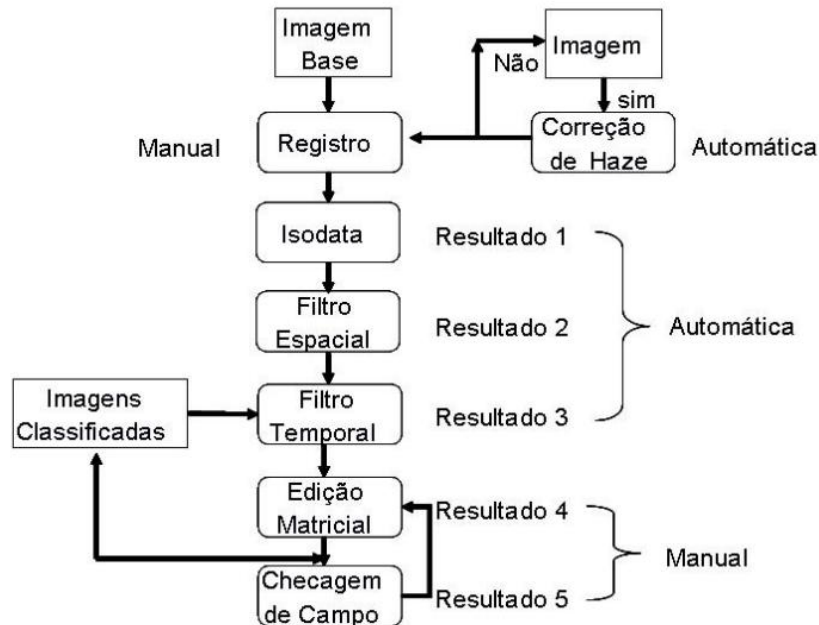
Imagem Base

Imagem

Não

sim

Manual

Registro

Correção de Haze

Automática

Isodata

Resultado 1

Filtro Espacial

Resultado 2

Automática

Imagens Classificadas

Filtro Temporal

Resultado 3

Edição Matricial

Resultado 4

Manual

Checagem de Campo

Resultado 5